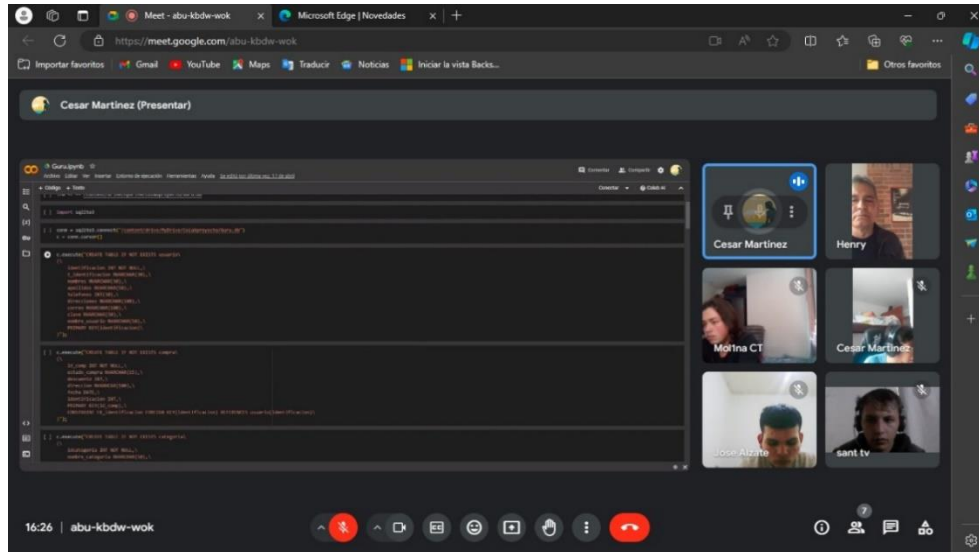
Meet - abu-kbdw-wok
Microsoft Edge | Novedades
https://meet.google.com/abu-kbdw-wok
Importar favoritos
Gmail
YouTube
Maps
Traducir
Noticias
Iniciar la vista Backs...
Otros favoritos

Cesar Martinez (Presentar)

Guru.ipynb
Archivo Editar Ver Insertar Entorno de ejecución Herramientas Ayuda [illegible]
+ Código + Texto
Comentar Compartir
Conectar
Colab AI

[ ] import sqlite3

[ ] conn = sqlite3.connect([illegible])
c = conn.cursor()

c.execute("CREATE TABLE IF NOT EXISTS usuarios
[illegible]

[ ] c.execute("CREATE TABLE IF NOT EXISTS compras
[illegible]

[ ] c.execute("CREATE TABLE IF NOT EXISTS categorias
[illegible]

Cesar Martinez
Henry
Molina CT
Cesar Martinez
Jose Aizate
sant tv

16:26 | abu-kbdw-wok
7